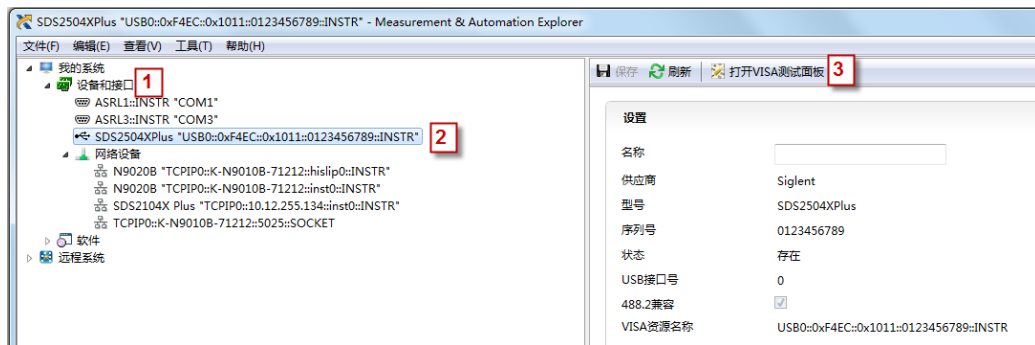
SDS2504XPlus "USB0::0xF4EC::0x1011::0123456789::INSTR" - Measurement & Automation Explorer

文件(F) 编辑(E) 查看(V) 工具(T) 帮助(H)

我的系统
设备和接口 1
ASRL1::INSTR "COM1"
ASRL3::INSTR "COM3"
SDS2504XPlus "USB0::0xF4EC::0x1011::0123456789::INSTR" 2
网络设备
N9020B "TCPIP0::K-N9010B-71212::hislip0::INSTR"
N9020B "TCPIP0::K-N9010B-71212::inst0::INSTR"
SDS2104X Plus "TCPIP0::10.12.255.134::inst0::INSTR"
TCPIP0::K-N9010B-71212::5025::SOCKET
软件
远程系统

保存 刷新 打开VISA测试面板 3

设置

| 名称 | |
|---|---|
| 供应商 | Siglent |
| 型号 | SDS2504XPlus |
| 序列号 | 0123456789 |
| 状态 | 存在 |
| USB接口号 | 0 |
| 488.2兼容 | |
| VISA资源名称 | USB0::0xF4EC::0x1011::0123456789::INSTR |